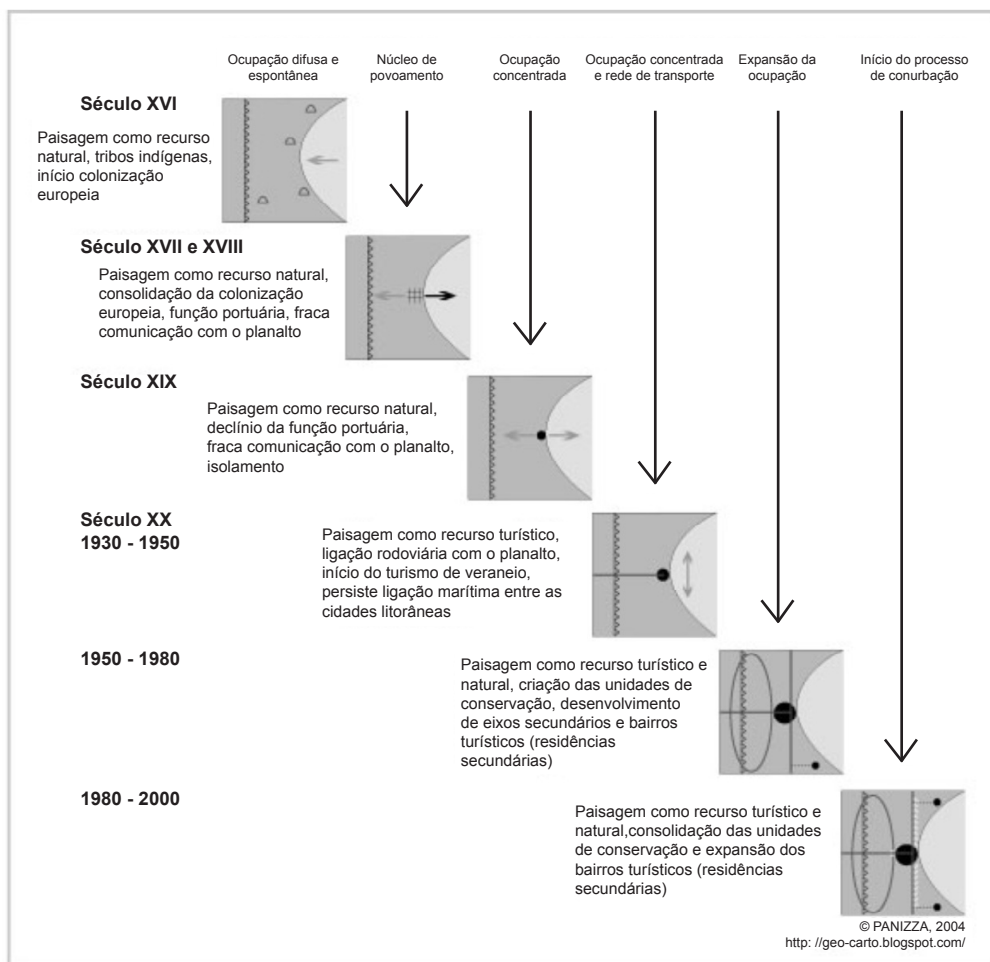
Ocupação difusa e espontânea

Núcleo de povoamento

Ocupação concentrada

Ocupação concentrada e rede de transporte

Expansão da ocupação

Início do processo de conurbação

Século XVI

Paisagem como recurso natural, tribos indígenas, início colonização europeia

Século XVII e XVIII

Paisagem como recurso natural, consolidação da colonização europeia, função portuária, fraca comunicação com o planalto

Século XIX

Paisagem como recurso natural, declínio da função portuária, fraca comunicação com o planalto, isolamento

Século XX
1930 - 1950

Paisagem como recurso turístico, ligação rodoviária com o planalto, início do turismo de veraneio, persiste ligação marítima entre as cidades litorâneas

1950 - 1980

Paisagem como recurso turístico e natural, criação das unidades de conservação, desenvolvimento de eixos secundários e bairros turísticos (residências secundárias)

1980 - 2000

Paisagem como recurso turístico e natural,consolidação das unidades de conservação e expansão dos bairros turísticos (residências secundárias)

© PANIZZA, 2004
http: //geo-carto.blogspot.com/